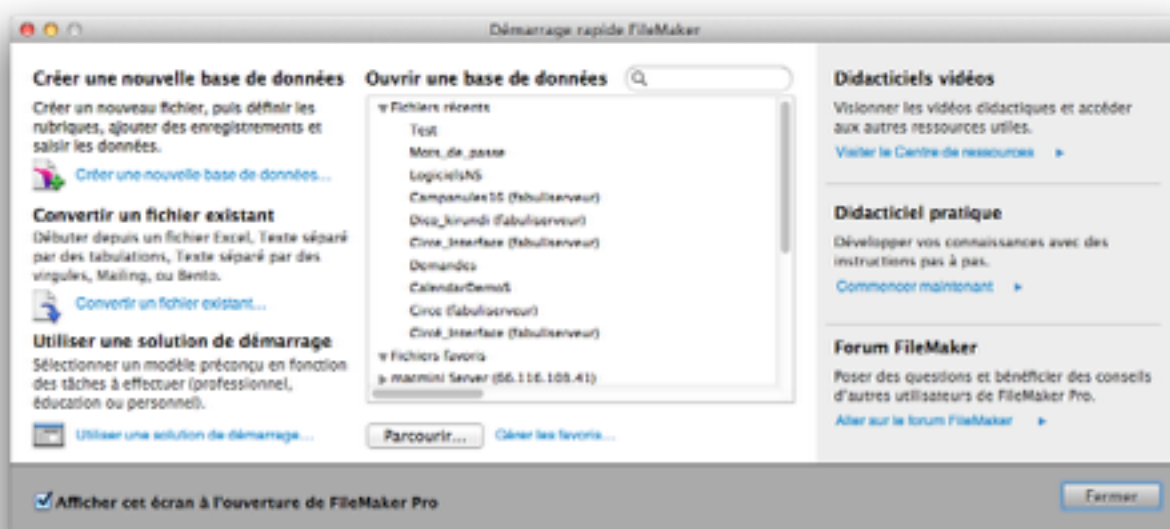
Démarrage rapide FileMaker

Créer une nouvelle base de données

Créer un nouveau fichier, puis définir les rubriques, ajouter des enregistrements et saisir les données.

Créer une nouvelle base de données...

Convertir un fichier existant

Débuter depuis un fichier Excel, Texte séparé par des tabulations, Texte séparé par des virgules, Mailing, ou Bento.

Convertir un fichier existant...

Utiliser une solution de démarrage

Sélectionner un modèle préconçu en fonction des tâches à effectuer (professionnel, éducation ou personnel).

Utiliser une solution de démarrage...

Ouvrir une base de données

Fichiers récents
Test
Mots_de_passe
LogicielsNS
Campanules10 (fabuliserveur)
Dico_kirundi (fabuliserveur)
Circe_Interface (fabuliserveur)
Demandes
CalendarDemoS
Circe (fabuliserveur)
Circé_Interface (fabuliserveur)
Fichiers favoris
macmini Server (66.116.108.41)

Parcourir...
Gérer les favoris...

Didacticiels vidéos

Visionner les vidéos didactiques et accéder aux autres ressources utiles.

Visiter le Centre de ressources

Didacticiel pratique

Développer vos connaissances avec des instructions pas à pas.

Commencer maintenant

Forum FileMaker

Poser des questions et bénéficier des conseils d'autres utilisateurs de FileMaker Pro.

Aller sur le forum FileMaker

Afficher cet écran à l'ouverture de FileMaker Pro

Fermer